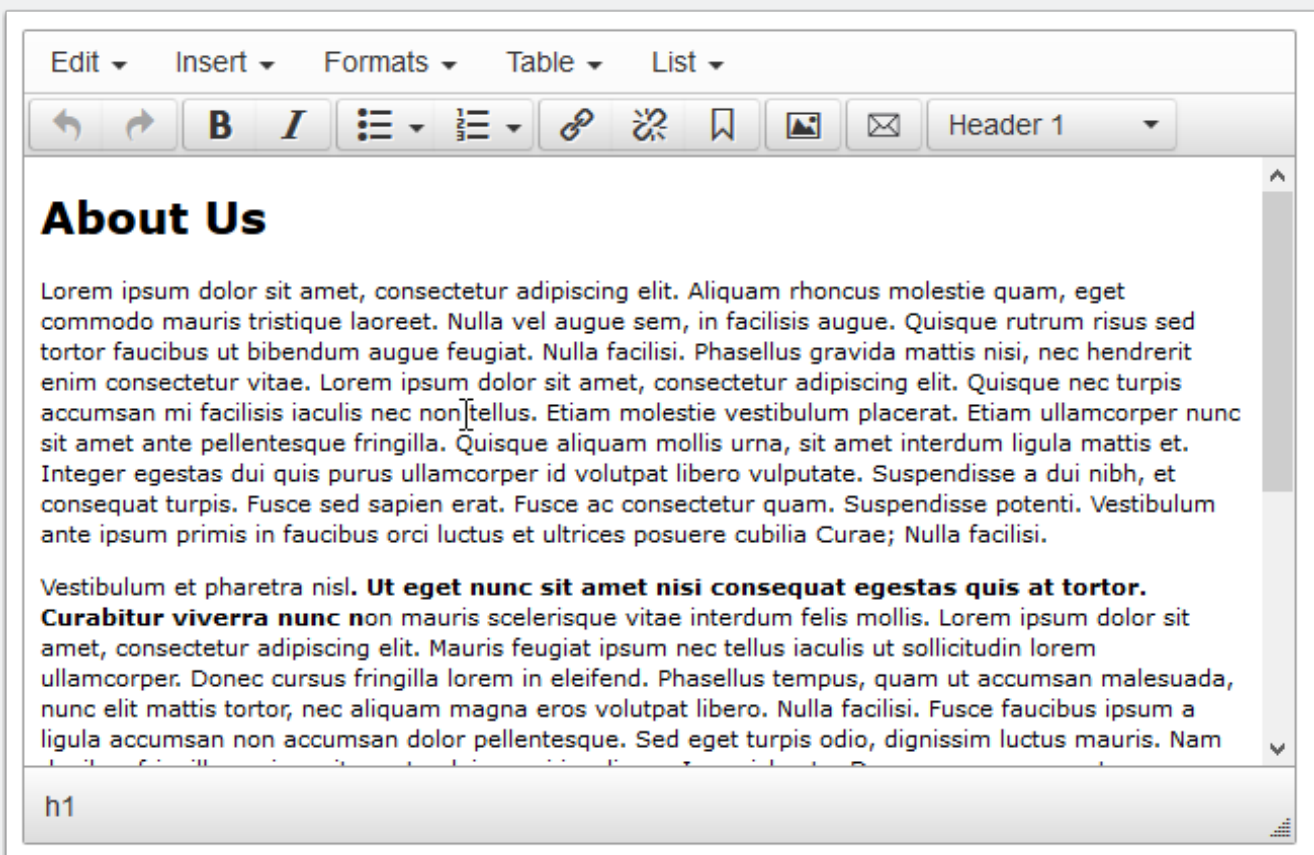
Edit ▾ Insert ▾ Formats ▾ Table ▾ List ▾

B I Header 1

About Us

Lorem ipsum dolor sit amet, consectetur adipiscing elit. Aliquam rhoncus molestie quam, eget commodo mauris tristique laoreet. Nulla vel augue sem, in facilisis augue. Quisque rutrum risus sed tortor faucibus ut bibendum augue feugiat. Nulla facilisi. Phasellus gravida mattis nisi, nec hendrerit enim consectetur vitae. Lorem ipsum dolor sit amet, consectetur adipiscing elit. Quisque nec turpis accumsan mi facilisis iaculis nec non tellus. Etiam molestie vestibulum placerat. Etiam ullamcorper nunc sit amet ante pellentesque fringilla. Quisque aliquam mollis urna, sit amet interdum ligula mattis et. Integer egestas dui quis purus ullamcorper id volutpat libero vulputate. Suspendisse a dui nibh, et consequat turpis. Fusce sed sapien erat. Fusce ac consectetur quam. Suspendisse potenti. Vestibulum ante ipsum primis in faucibus orci luctus et ultrices posuere cubilia Curae; Nulla facilisi.

Vestibulum et pharetra nisl. **Ut eget nunc sit amet nisi consequat egestas quis at tortor. Curabitur viverra nunc n**on mauris scelerisque vitae interdum felis mollis. Lorem ipsum dolor sit amet, consectetur adipiscing elit. Mauris feugiat ipsum nec tellus iaculis ut sollicitudin lorem ullamcorper. Donec cursus fringilla lorem in eleifend. Phasellus tempus, quam ut accumsan malesuada, nunc elit mattis tortor, nec aliquam magna eros volutpat libero. Nulla facilisi. Fusce faucibus ipsum a ligula accumsan non accumsan dolor pellentesque. Sed eget turpis odio, dignissim luctus mauris. Nam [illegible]

h1